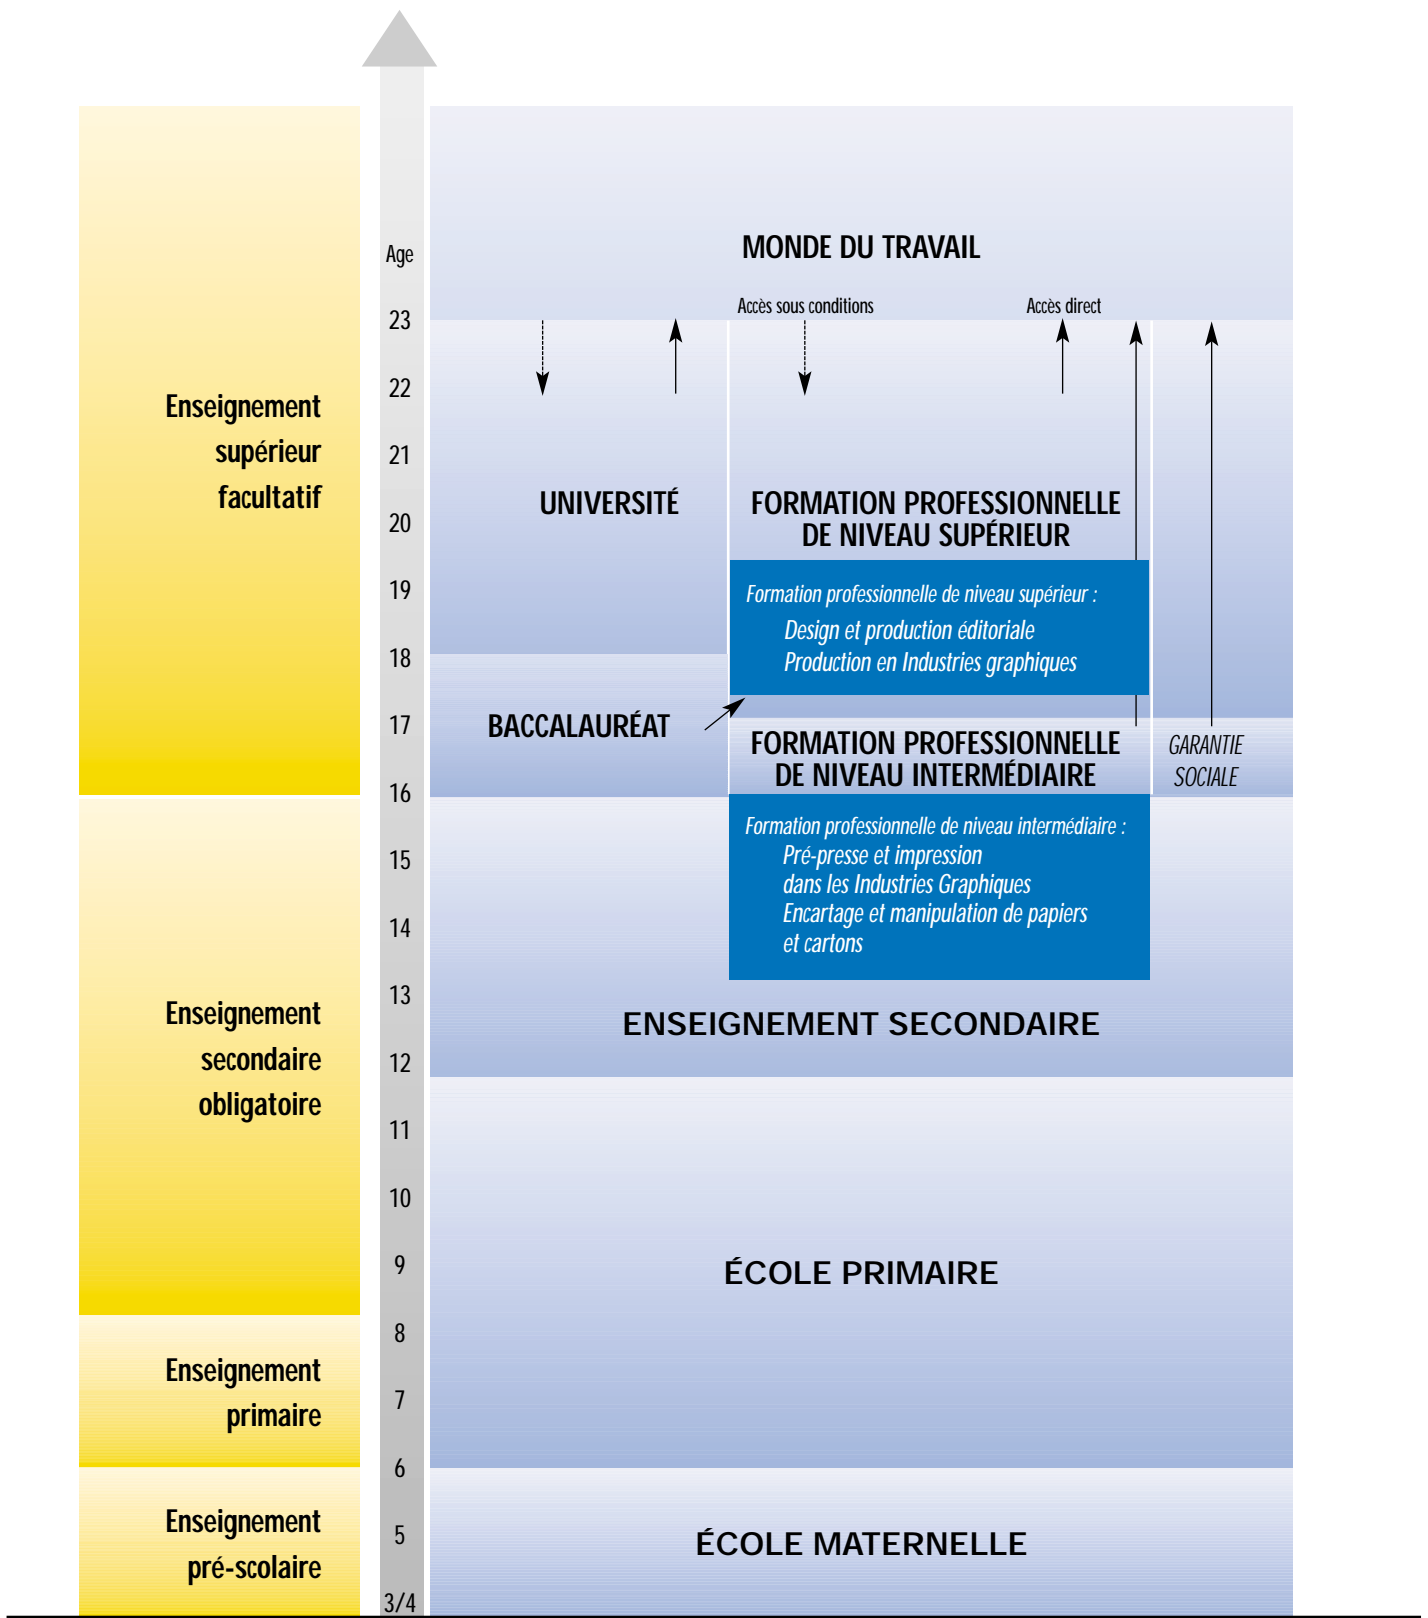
Enseignement supérieur facultatif

Enseignement secondaire obligatoire

Enseignement primaire

Enseignement pré-scolaire

Age
23
22
21
20
19
18
17
16
15
14
13
12
11
10
9
8
7
6
5
3/4

MONDE DU TRAVAIL

Accès sous conditions

Accès direct

UNIVERSITÉ

FORMATION PROFESSIONNELLE DE NIVEAU SUPÉRIEUR

Formation professionnelle de niveau supérieur :
Design et production éditoriale
Production en Industries graphiques

BACCALAURÉAT

FORMATION PROFESSIONNELLE DE NIVEAU INTERMÉDIAIRE

GARANTIE SOCIALE

Formation professionnelle de niveau intermédiaire :
Pré-presse et impression dans les Industries Graphiques
Encartage et manipulation de papiers et cartons

ENSEIGNEMENT SECONDAIRE

ÉCOLE PRIMAIRE

ÉCOLE MATERNELLE